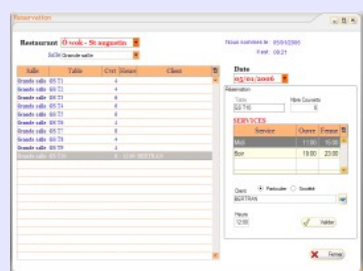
Reservation

Restaurant O resto - St augustin
Salle Grande salle

Nous sommes le : 05/01/2006
Il est : 09:21

| Salle | Table | Cvt | Heure | Client |
|---|---|---|---|---|
| Grande salle | GS T1 | 4 | | |
| Grande salle | GS T2 | 4 | | |
| Grande salle | GS T3 | 6 | | |
| Grande salle | GS T4 | 4 | | |
| Grande salle | GS T5 | 6 | | |
| Grande salle | GS T6 | 4 | | |
| Grande salle | GS T7 | 6 | | |
| Grande salle | GS T8 | 4 | | |
| Grande salle | GS T9 | 4 | | |
| Grande salle | GS T10 | 6 | 12:00 | BERTRAN |

Date
05/01/2006

Réservation
Table
GS T10
Nbre Couverts
6

SERVICES
| Service | Ouvre | Ferme |
|---|---|---|
| Midi | 11:00 | 15:00 |
| Soir | 19:00 | 23:00 |

Client Particulier Société
BERTRAN

Heure
12:00

Valider

Fermer